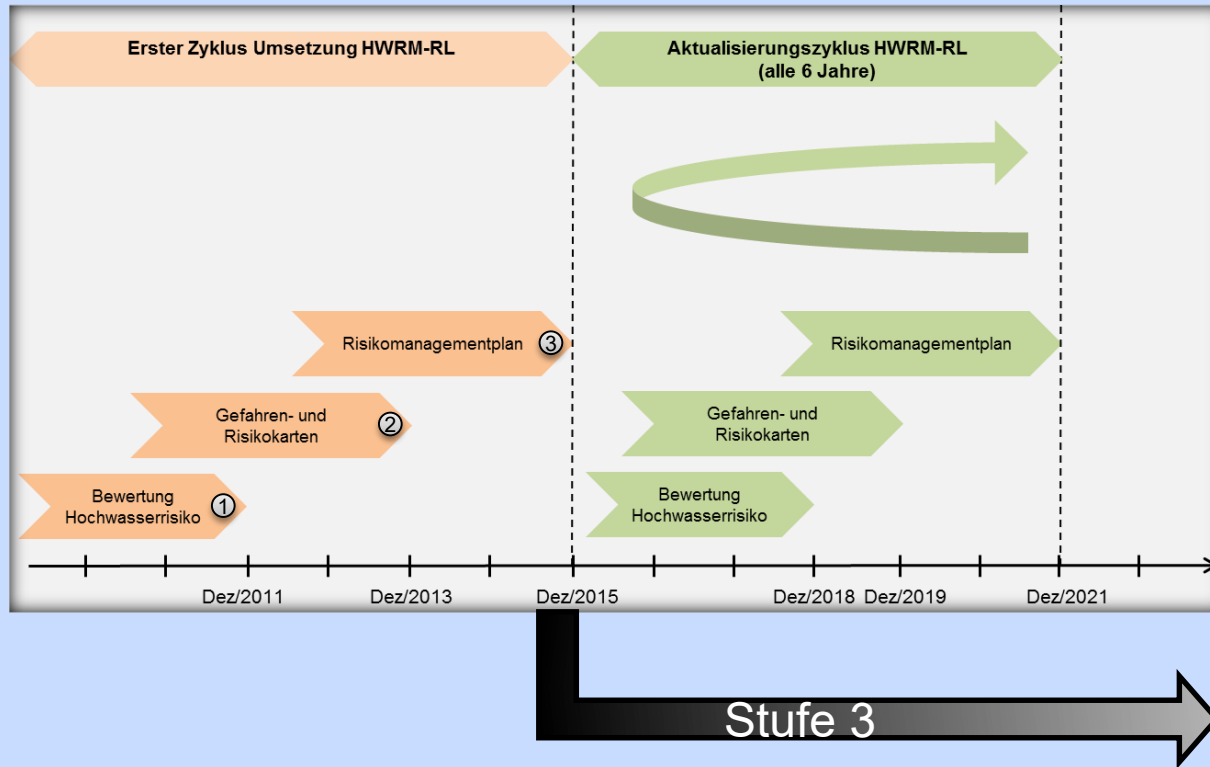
Erster Zyklus Umsetzung HWRM-RL

Aktualisierungszyklus HWRM-RL
(alle 6 Jahre)

Risikomanagementplan ③

Risikomanagementplan

Gefahren- und Risikokarten ②

Gefahren- und Risikokarten

Bewertung Hochwasserrisiko ①

Bewertung Hochwasserrisiko

Dez/2011
Dez/2013
Dez/2015
Dez/2018
Dez/2019
Dez/2021

Stufe 3